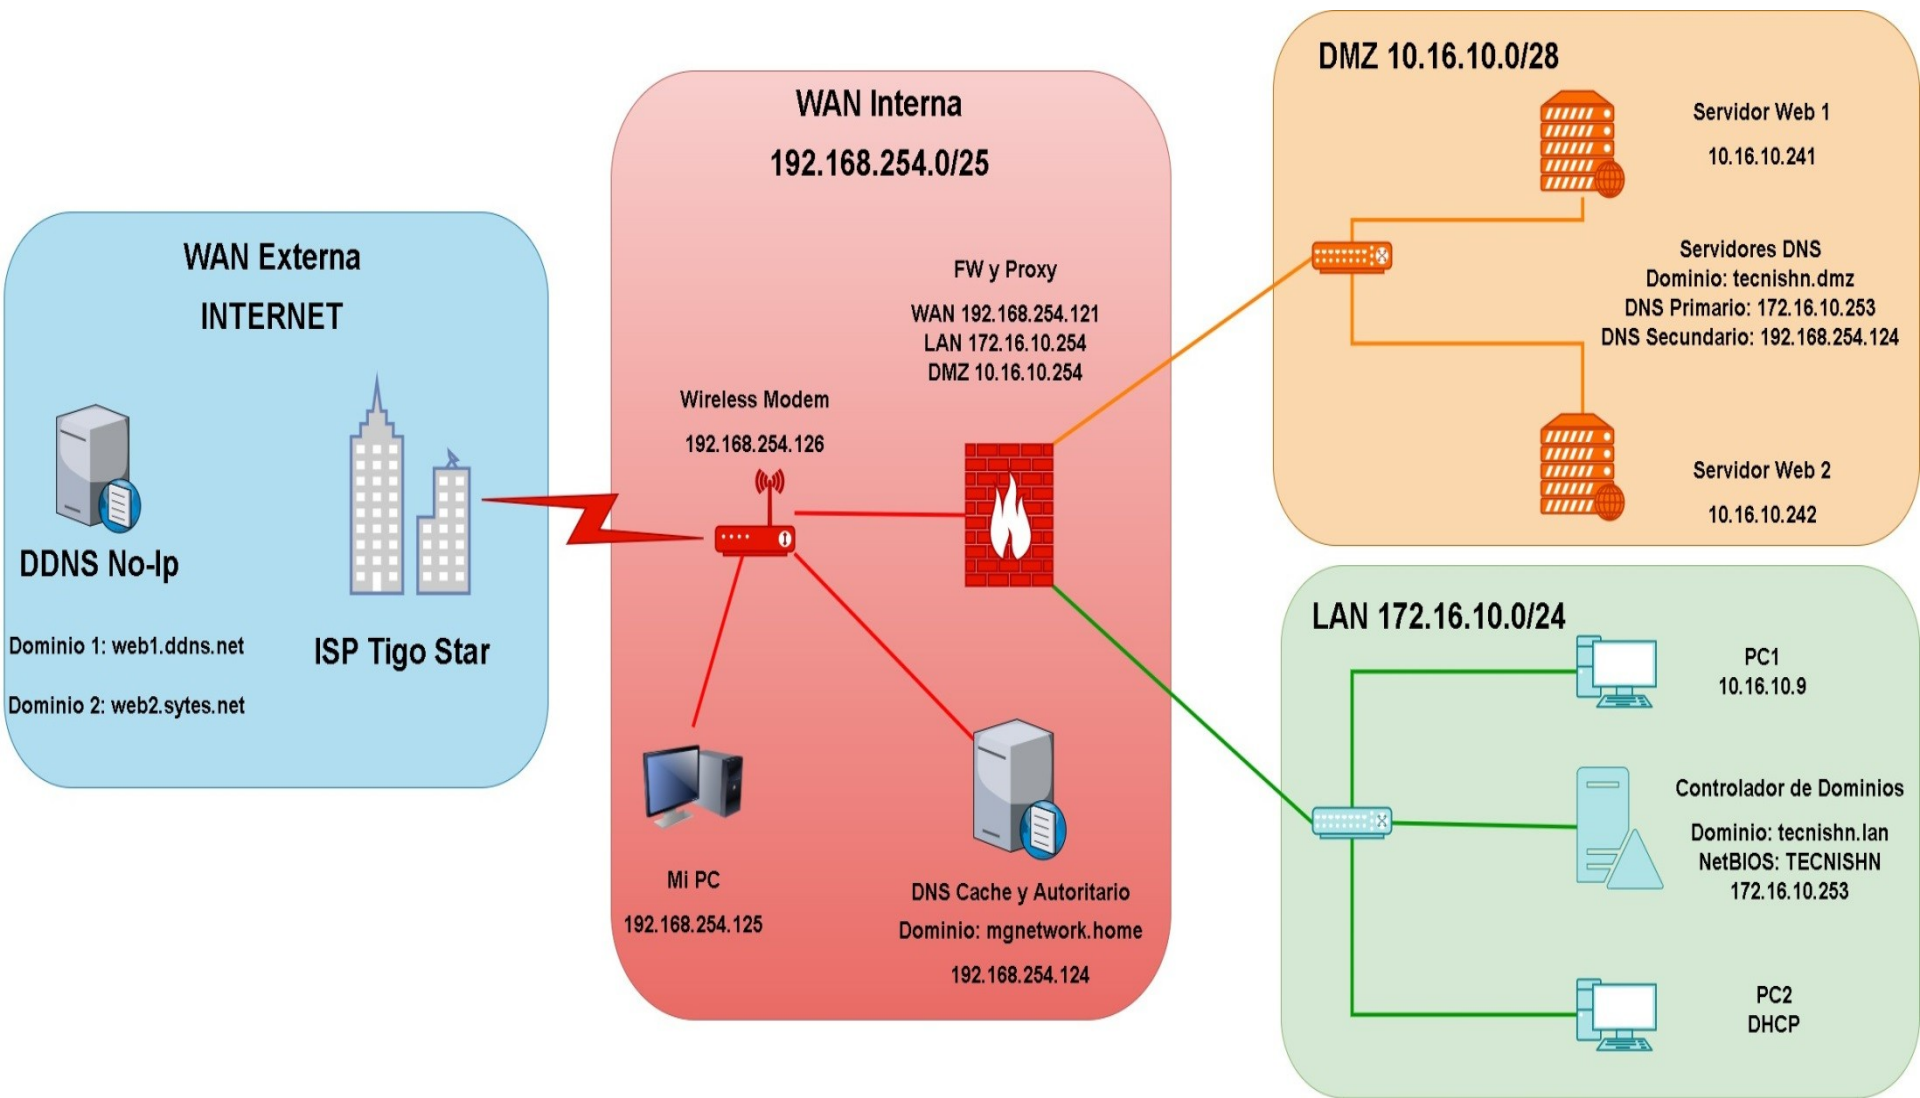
WAN Externa
INTERNET

DDNS No-Ip

ISP Tigo Star

Dominio 1: web1.ddns.net

Dominio 2: web2.sytes.net

WAN Interna
192.168.254.0/25

FW y Proxy
WAN 192.168.254.121
LAN 172.16.10.254
DMZ 10.16.10.254

Wireless Modem
192.168.254.126

Mi PC
192.168.254.125

DNS Cache y Autoritario
Dominio: mgnetwork.home
192.168.254.124

DMZ 10.16.10.0/28

Servidor Web 1
10.16.10.241

Servidores DNS
Dominio: tecnishn.dmz
DNS Primario: 172.16.10.253
DNS Secundario: 192.168.254.124

Servidor Web 2
10.16.10.242

LAN 172.16.10.0/24

PC1
10.16.10.9

Controlador de Dominios
Dominio: tecnishn.lan
NetBIOS: TECNISHN
172.16.10.253

PC2
DHCP